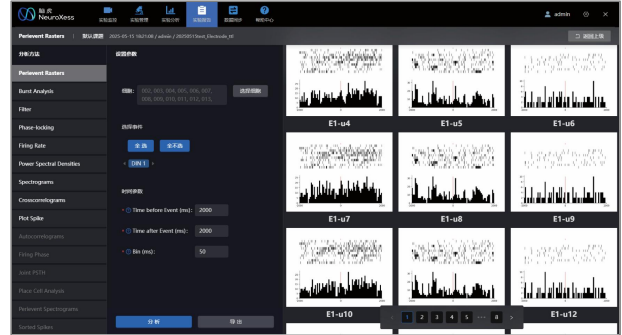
脑虎 NeuroXess

实验监测 实验管理 实验分析 实验数据 数据同步 帮助中心

admin

Perievent Rasters | 默认課題 2025-05-15 16:21:08 / admin / 20250515test_Electrode_t8

返回上级

分析方法

Perievent Rasters

Burst Analysis

Filter

Phase-locking

Firing Rate

Power Spectral Densities

Spectrograms

Crosscorrelograms

Plot Spike

Autocorrelograms

Firing Phase

Joint PSTH

Place Cell Analysis

Perievent Spectrograms

Sorted Spikes

设置参数

通道: 002, 003, 004, 005, 006, 007, 008, 009, 010, 011, 012, 013,

选择通道

选择事件

全 选 全不选

DIN 1

时间参数

Time before Event (ms): 2000

Time after Event (ms): 2000

Bin (ms): 50

分 析

导 出

E1-u4 E1-u5 E1-u6

E1-u7 E1-u8 E1-u9

E1-u10 E1-u12

1 2 3 4 5 ... 8